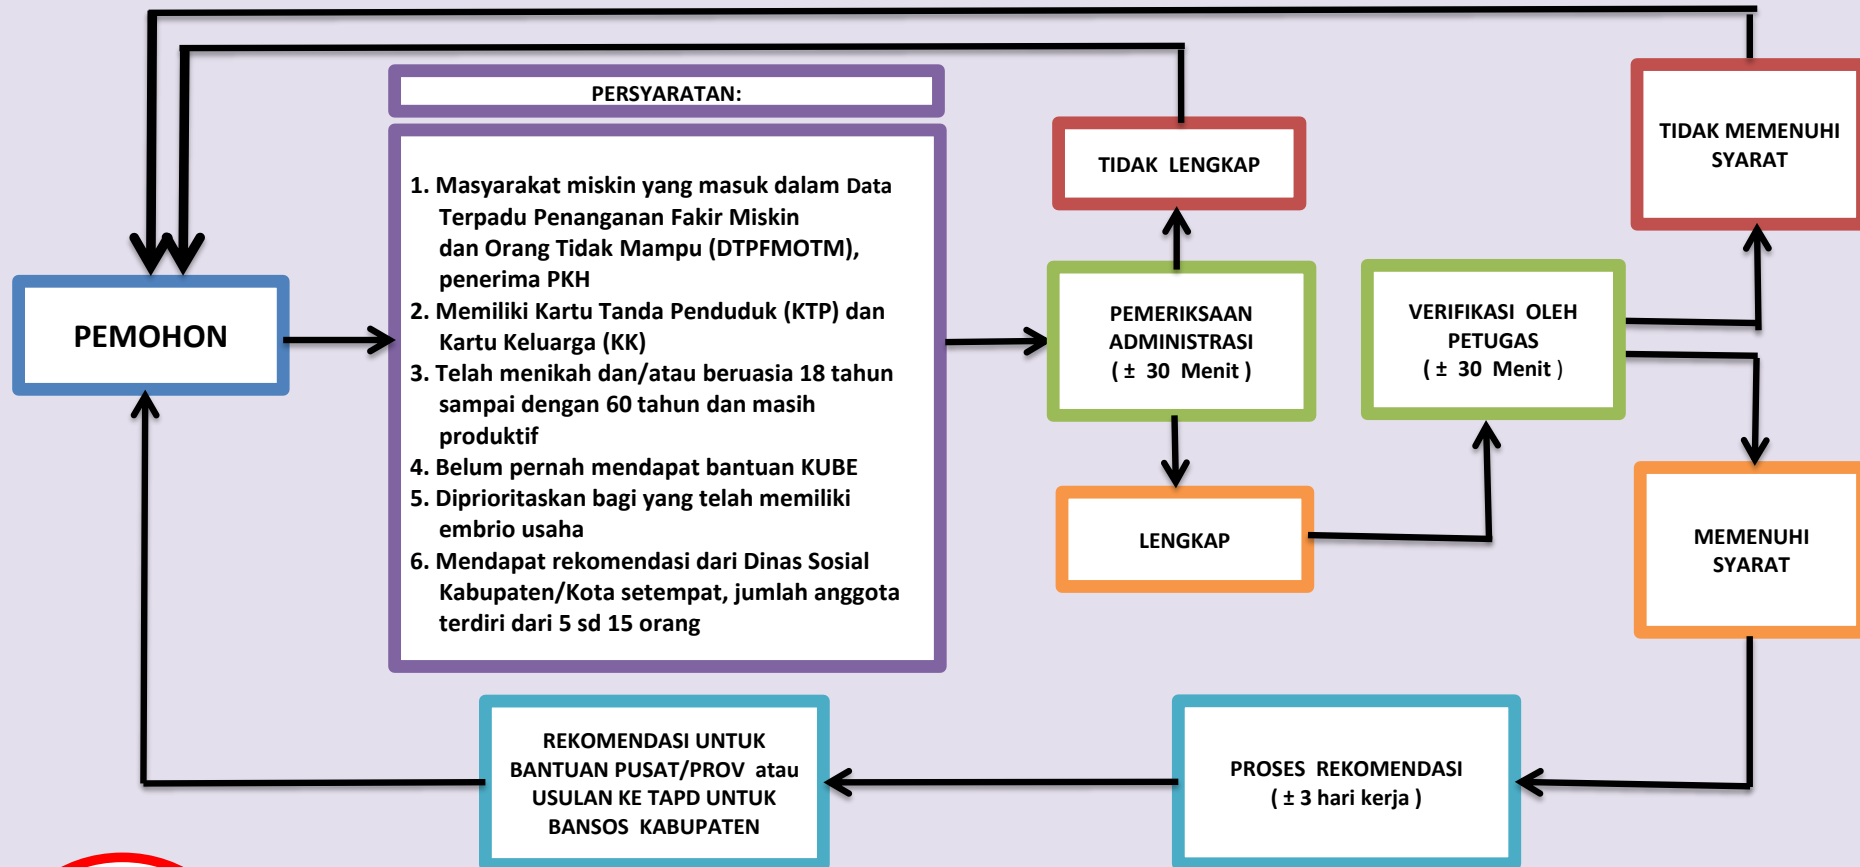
PEMOHON

PERSYARATAN:

1. Masyarakat miskin yang masuk dalam Data Terpadu Penanganan Fakir Miskin dan Orang Tidak Mampu (DTPFMOTM), penerima PKH
2. Memiliki Kartu Tanda Penduduk (KTP) dan Kartu Keluarga (KK)
3. Telah menikah dan/atau beruasia 18 tahun sampai dengan 60 tahun dan masih produktif
4. Belum pernah mendapat bantuan KUBE
5. Diprioritaskan bagi yang telah memiliki embrio usaha
6. Mendapat rekomendasi dari Dinas Sosial Kabupaten/Kota setempat, jumlah anggota terdiri dari 5 sd 15 orang

TIDAK LENGKAP

PEMERIKSAAN ADMINISTRASI ( ± 30 Menit )

LENGKAP

VERIFIKASI OLEH PETUGAS ( ± 30 Menit )

TIDAK MEMENUHI SYARAT

MEMENUHI SYARAT

PROSES REKOMENDASI ( ± 3 hari kerja )

REKOMENDASI UNTUK BANTUAN PUSAT/PROV atau USULAN KE TAPD UNTUK BANSOS KABUPATEN